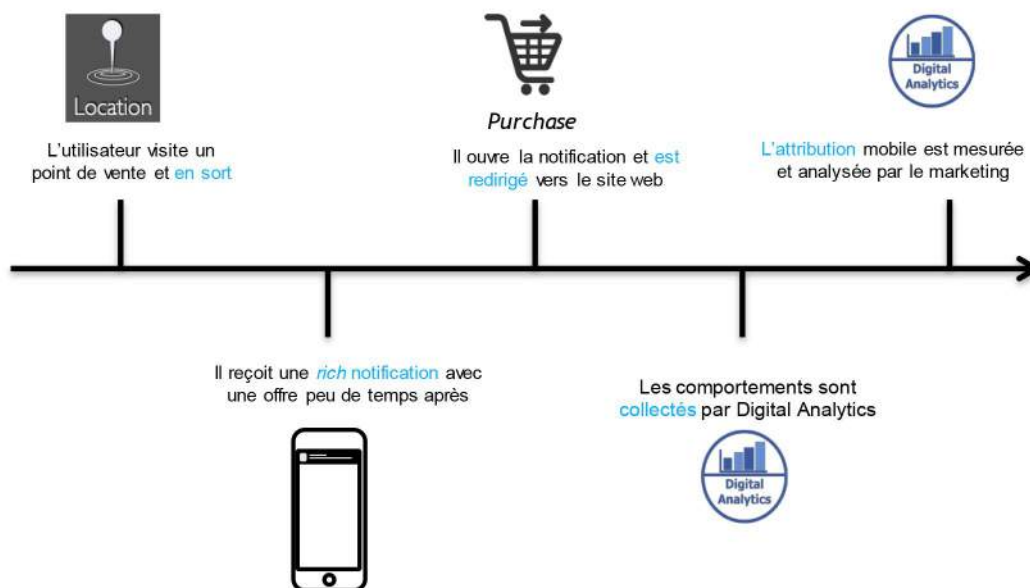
Location

L'utilisateur visite un point de vente et en sort

Purchase

Il ouvre la notification et est redirigé vers le site web

Digital Analytics

L'attribution mobile est mesurée et analysée par le marketing

Il reçoit une *rich* notification avec une offre peu de temps après

Les comportements sont collectés par Digital Analytics

Digital Analytics